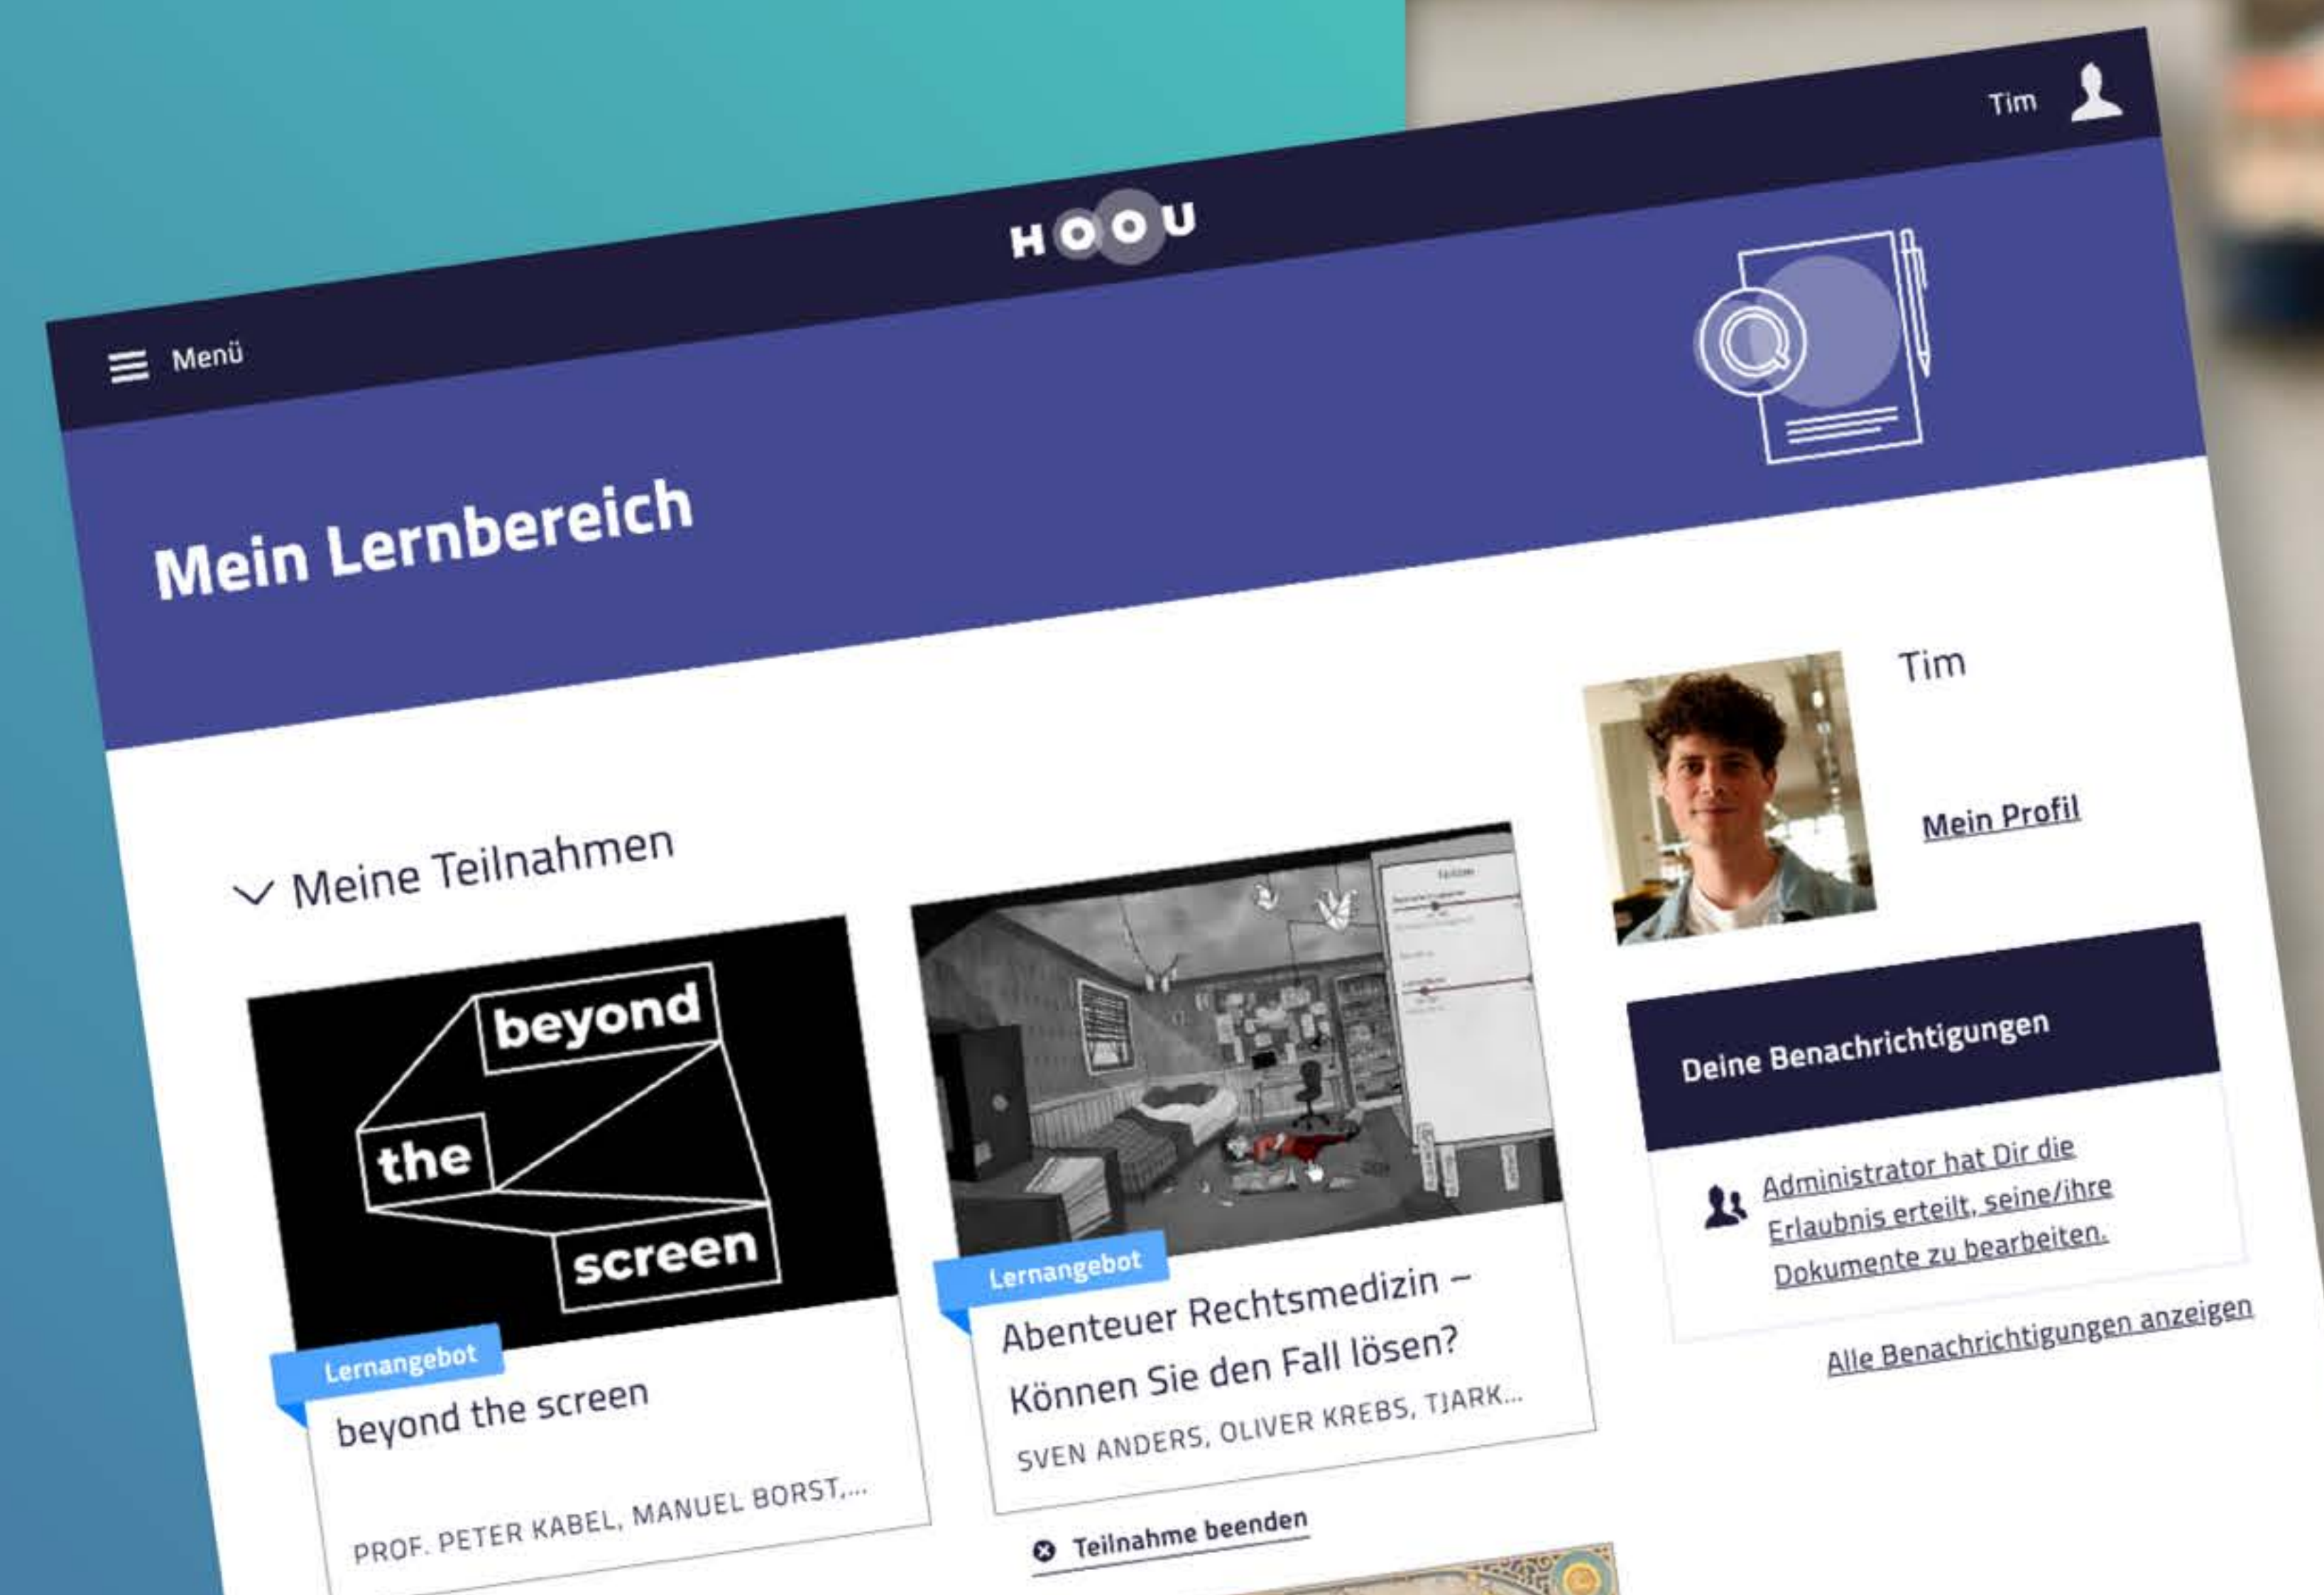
Tim

HOOU

Menü

Mein Lernbereich

Tim

Mein Profil

Meine Teilnahmen

beyond the screen

Lernangebot

beyond the screen

PROF. PETER KABEL, MANUEL BORST,...

Lernangebot

Abenteuer Rechtsmedizin – Können Sie den Fall lösen?

SVEN ANDERS, OLIVER KREBS, TJARK...

Teilnahme beenden

Deine Benachrichtigungen

Administrator hat Dir die Erlaubnis erteilt, seine/ihre Dokumente zu bearbeiten.

Alle Benachrichtigungen anzeigen